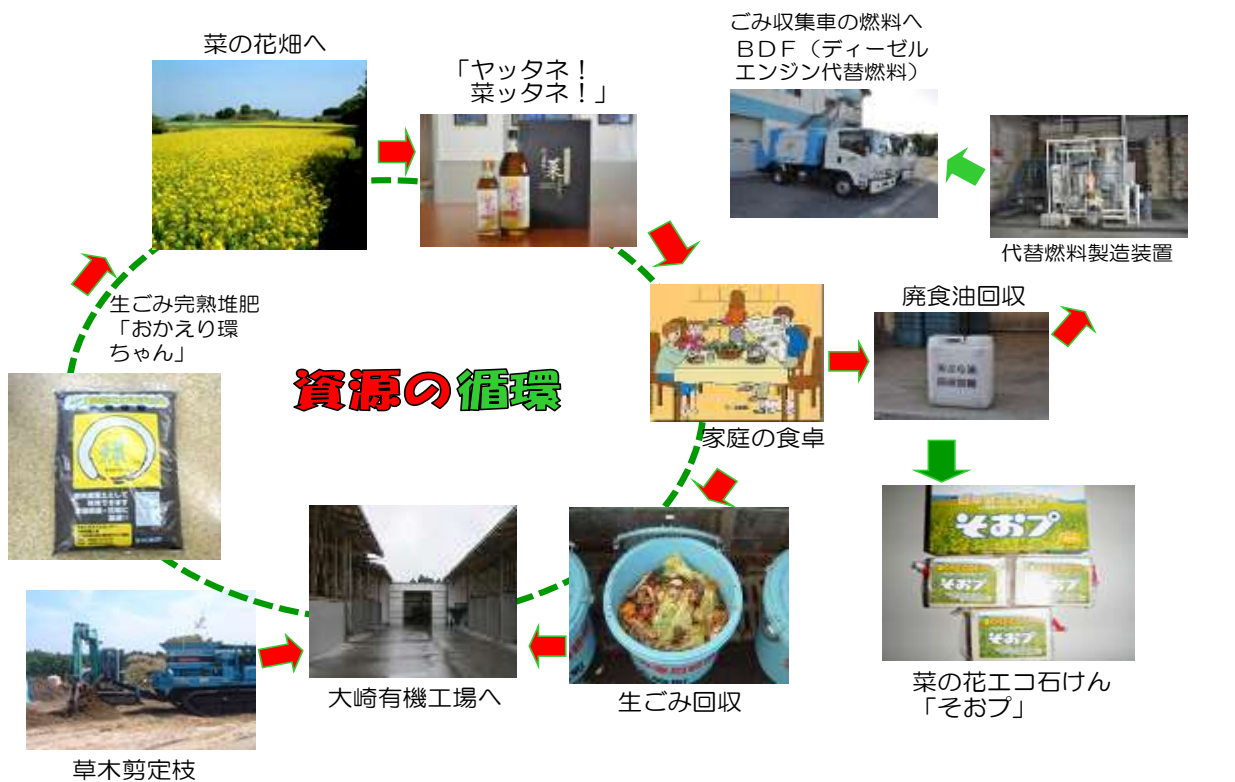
菜の花畑へ

「ヤッタネ！
菜ッタネ！」

ごみ収集車の燃料へ
ＢＤＦ（ディーゼル
エンジン代替燃料）

代替燃料製造装置

廃食油回収

生ごみ完熟堆肥
「おかえり環
ちゃん」

資源の循環

家庭の食卓

そおプ

そおプ

そおプ

そおプ

菜の花エコ石けん
「そおプ」

生ごみ回収

大崎有機工場へ

草木剪定枝